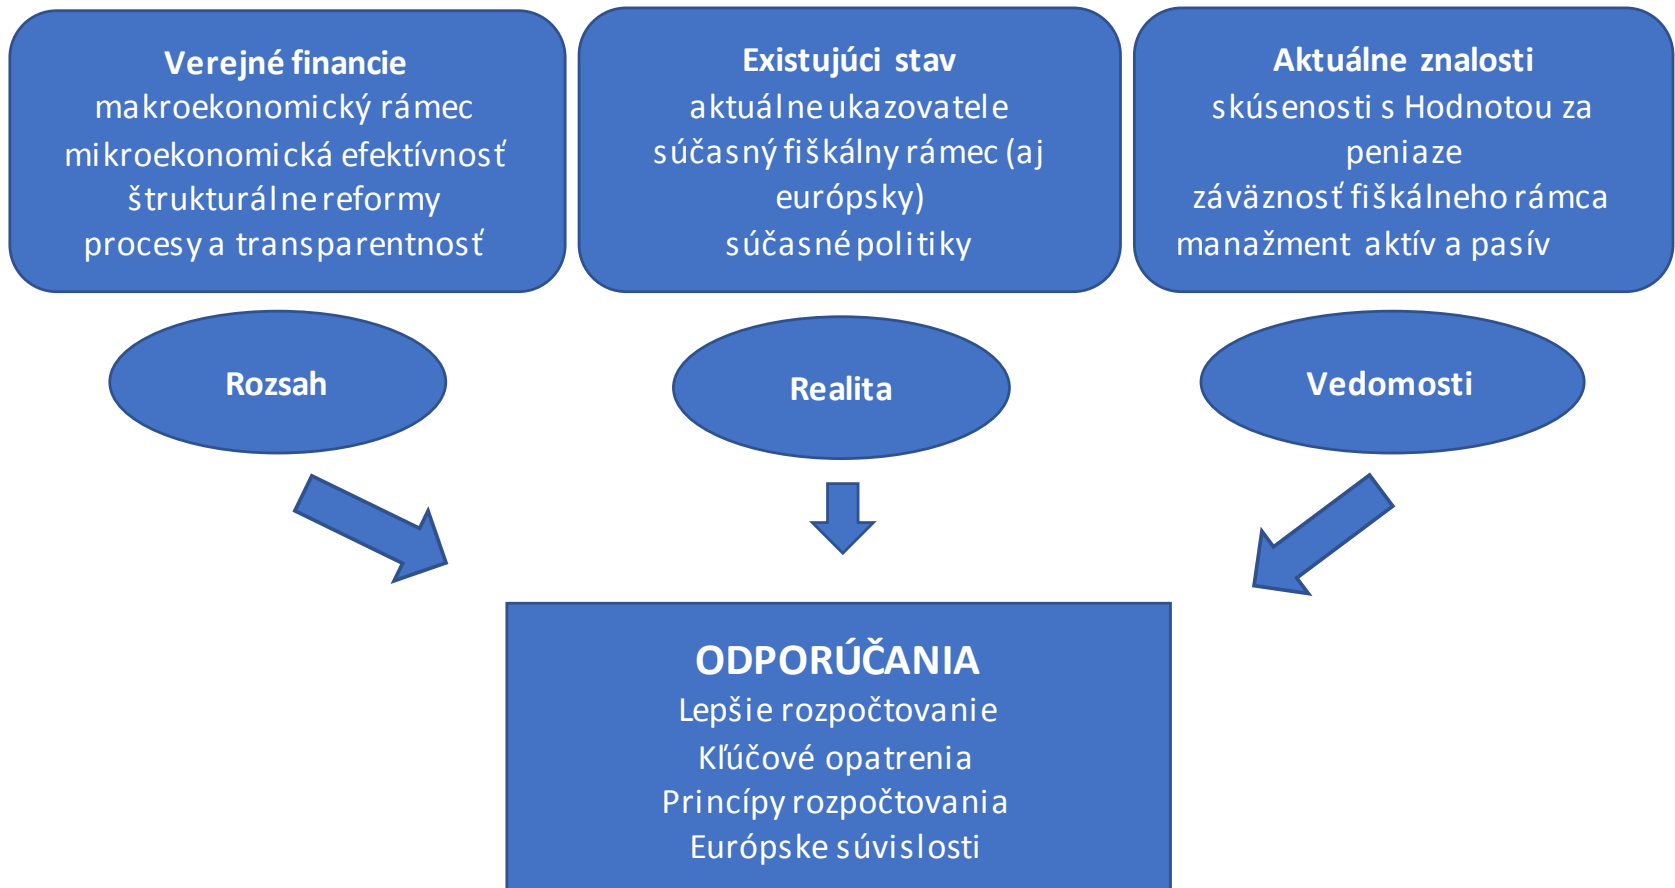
Verejné financie
makroekonomický rámec
mikroekonomická efektívnosť
štrukturálne reformy
procesy a transparentnosť

Existujúci stav
aktuálne ukazovatele
súčasný fiškálny rámec (aj európsky)
súčasné politiky

Aktuálne znalosti
skúsenosti s Hodnotou za peniaze
záväznosť fiškálneho rámca
manažment aktív a pasív

Rozsah

Realita

Vedomosti

ODPORÚČANIA
Lepšie rozpočtovanie
Kľúčové opatrenia
Princípy rozpočtovania
Európske súvislosti